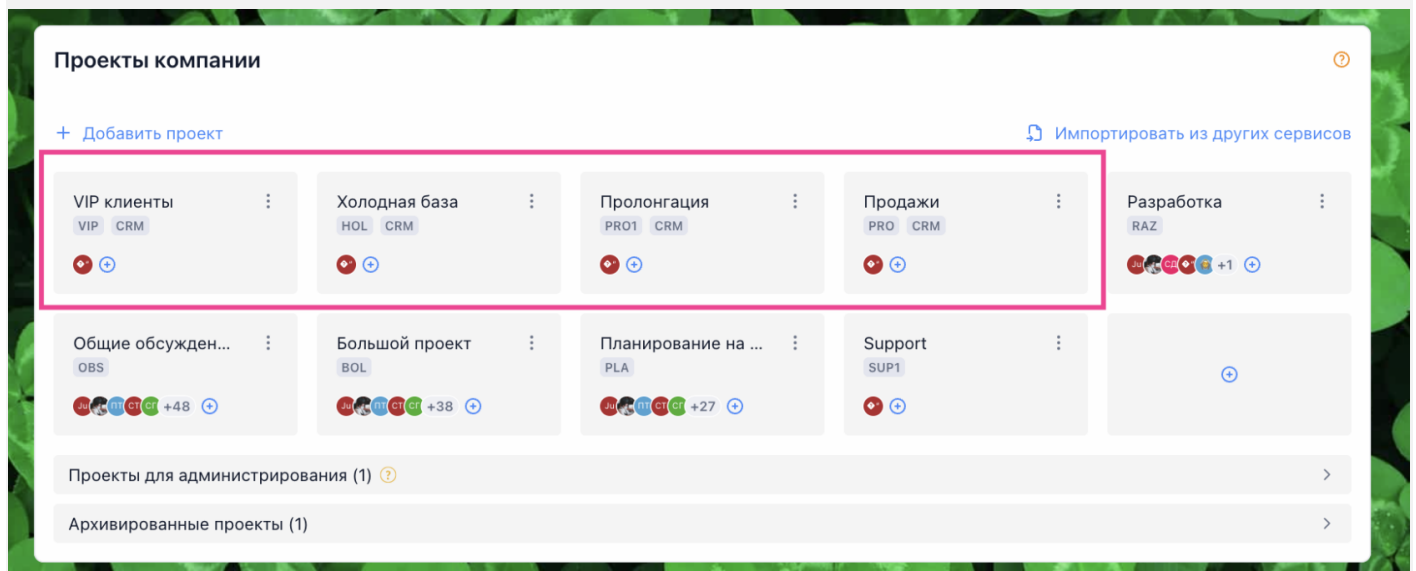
Проекты компании

+ Добавить проект

Импортировать из других сервисов

VIP клиенты
VIP CRM

Холодная база
HOL CRM

Пролонгация
PRO1 CRM

Продажи
PRO CRM

Разработка
RAZ
Ju СД +1

Общие обсужден...
OBS
Ju ПТ СТ СГ +48

Большой проект
BOL
Ju ПТ СТ +38

Планирование на ...
PLA
Ju ПТ СТ СГ +27

Support
SUP1

Проекты для администрирования (1)

Архивированные проекты (1)